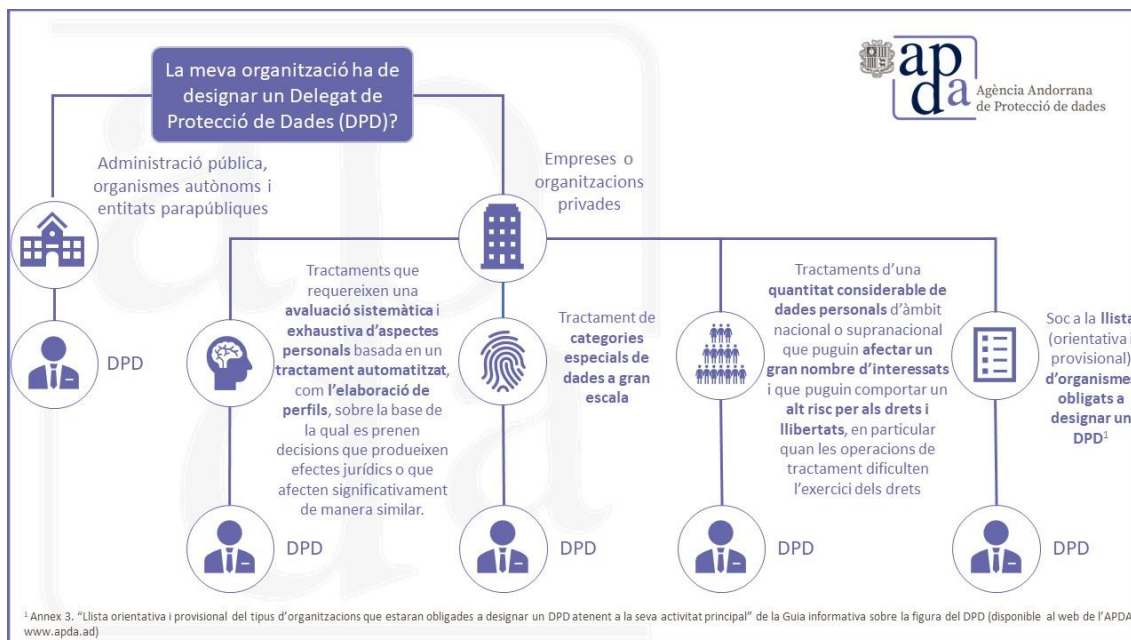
La meva organització ha de designar un Delegat de Protecció de Dades (DPD)?

apda
Agència Andorrana de Protecció de dades

Administració pública, organismes autònoms i entitats parapúbliques

DPD

Empreses o organitzacions privades

Tractaments que requereixen una **avaluació sistemàtica i exhaustiva d'aspectes personals** basada en un **tractament automatitzat**, com **l'elaboració de perfils**, sobre la base de la qual es prenen decisions que produeixen efectes jurídics o que afecten significativament de manera similar.

DPD

Tractament de **categories especials de dades a gran escala**

DPD

Tractaments d'una **quantitat considerable de dades personals** d'àmbit nacional o supranacional que puguin **afectar un gran nombre d'interessats** i que puguin comportar un **alt risc per als drets i llibertats**, en particular quan les operacions de tractament dificulten l'exercici dels drets

DPD

Soc a la **llista** (orientativa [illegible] provisional) **d'organisme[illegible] obligats a designar un DPD**$^1$

DPD

$^1$ Annex 3. "Llista orientativa i provisional del tipus d'organitzacions que estaran obligades a designar un DPD atenent a la seva activitat principal" de la Guia informativa sobre la figura del DPD (disponible al web de l'APDA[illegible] www.apda.ad)